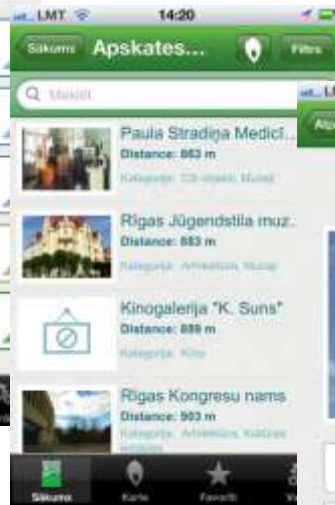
LMT 14:20

Sākums Apskates... Filtrs

Meklēt

Paula Stradiņa Medicī...
Distance: 863 m
Kategorija: Citi objekti, Muzeji

Rīgas Jūgendstila muz...
Distance: 883 m
Kategorija: Arhitektūra, Muzeji

Kinogalerija "K. Suns"
Distance: 889 m
Kategorija: Kino

Rīgas Kongresu nams
Distance: 903 m
Kategorija: Arhitektūra, Kultūras

Sākums Karte Favorīti Vi

LMT

Ap